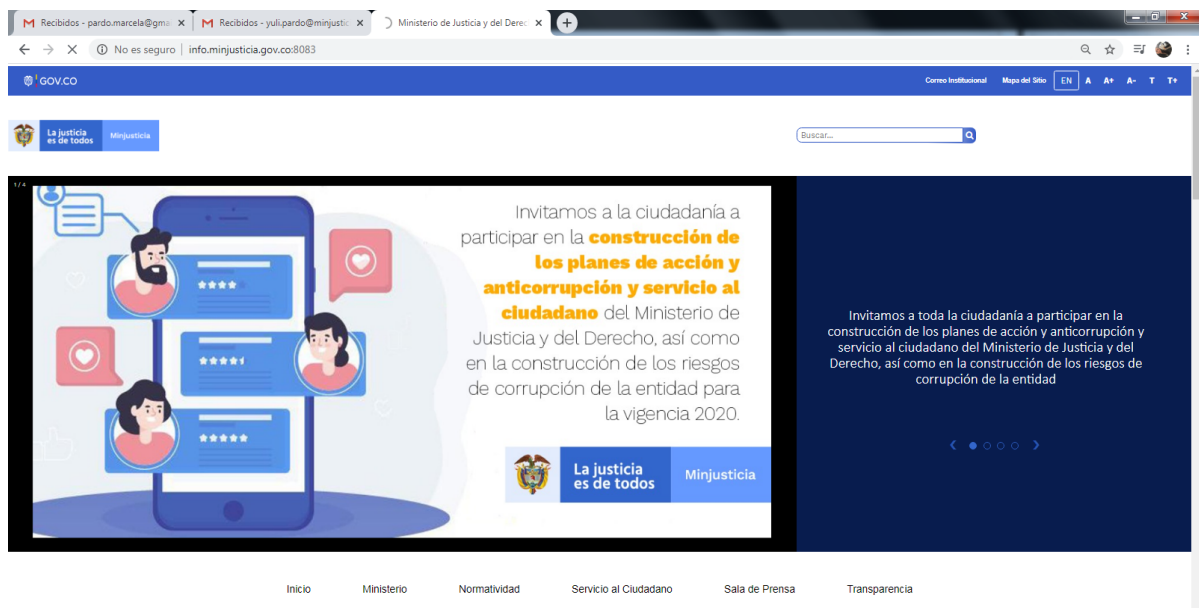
M Recibidos - pardo.marcela@gma ×
M Recibidos - yuli.pardo@minjustic ×
Ministerio de Justicia y del Derech ×
+

No es seguro | info.minjusticia.gov.co:8083

GOV.CO

Correo Institucional Mapa del Sitio EN A A+ A- T T+

La justicia es de todos Minjusticia

Buscar...

1 / 4

Invitamos a la ciudadanía a participar en la construcción de los planes de acción y anticorrupción y servicio al ciudadano del Ministerio de Justicia y del Derecho, así como en la construcción de los riesgos de corrupción de la entidad para la vigencia 2020.

La justicia es de todos Minjusticia

Invitamos a toda la ciudadanía a participar en la construcción de los planes de acción y anticorrupción y servicio al ciudadano del Ministerio de Justicia y del Derecho, así como en la construcción de los riesgos de corrupción de la entidad

Inicio Ministerio Normatividad Servicio al Ciudadano Sala de Prensa Transparencia